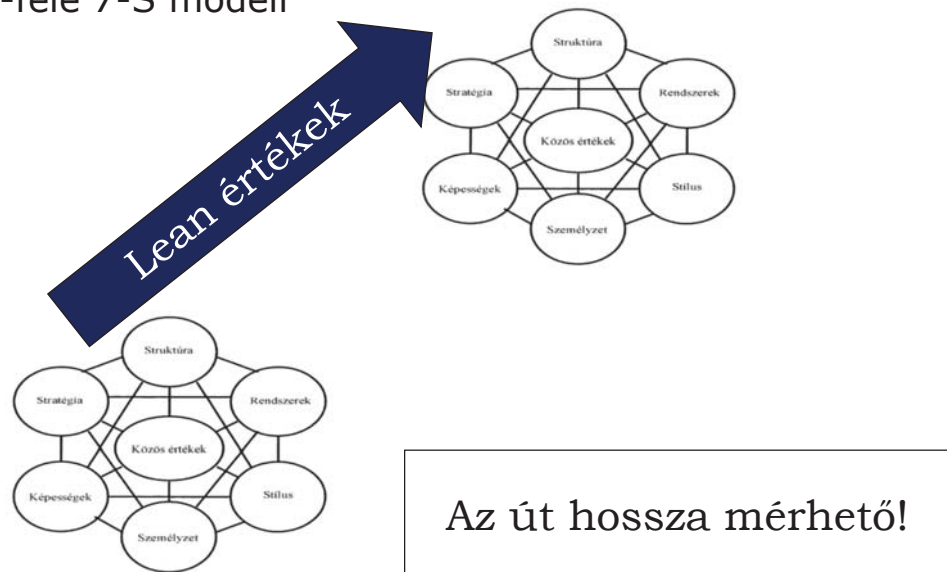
-féle 7-S modell

Lean értékek

Struktúra
Stratégia
Rendszerek
Közös értékek
Képességek
Stílus
Személyzet

Struktúra
Stratégia
Rendszerek
Közös értékek
Képességek
Stílus
Személyzet

Az út hossza mérhető!